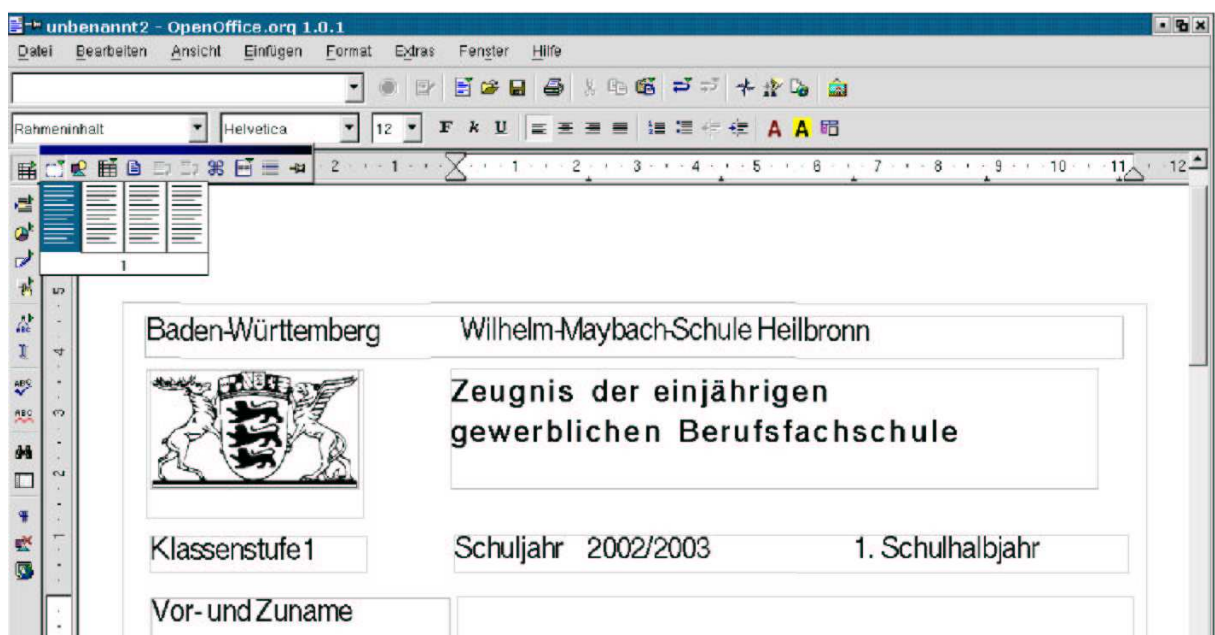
unbenannt2 - OpenOffice.org 1.0.1

Datei Bearbeiten Ansicht Einfügen Format Extras Fenster Hilfe

Rahmeninhalt Helvetica 12

F K U A A

1

Baden-Württemberg Wilhelm-Maybach-Schule Heilbronn

Zeugnis der einjährigen gewerblichen Berufsfachschule

Klassenstufe 1 Schuljahr 2002/2003 1. Schulhalbjahr

Vor- und Zuname